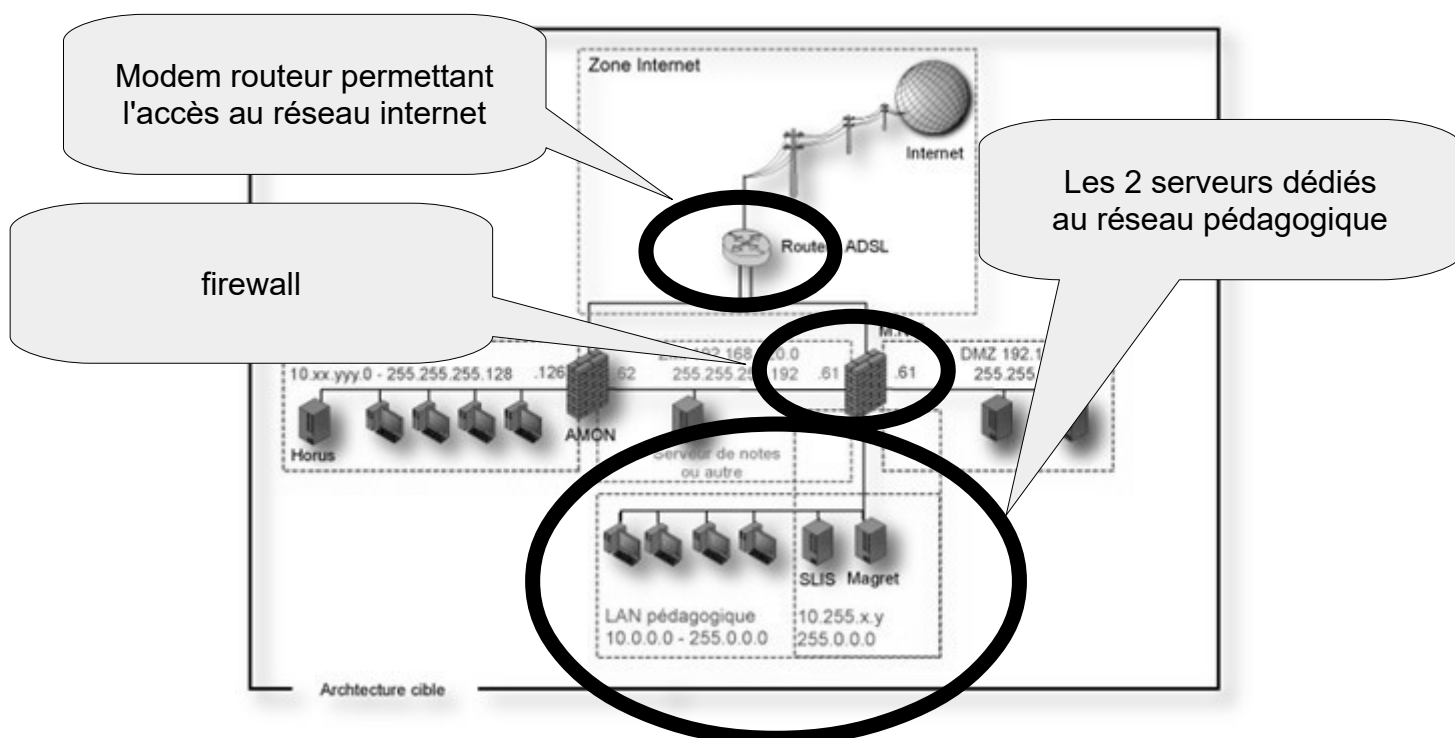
Modem routeur permettant l'accès au réseau internet

Zone Internet

Internet

Les 2 serveurs dédiés au réseau pédagogique

Route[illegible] ADSL

firewall

10.xx.yyy.0 - 255.255.255.128

.126

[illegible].62

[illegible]192.168.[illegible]0.0

255.255.25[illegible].192

.61

.61

DMZ 192.1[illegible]

255.255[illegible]

Horus

AMON

Serveur de notes ou autre

SLIS

Magret

LAN pédagogique
10.0.0.0 - 255.0.0.0

10.255.x.y
255.0.0.0

Archtecture cible